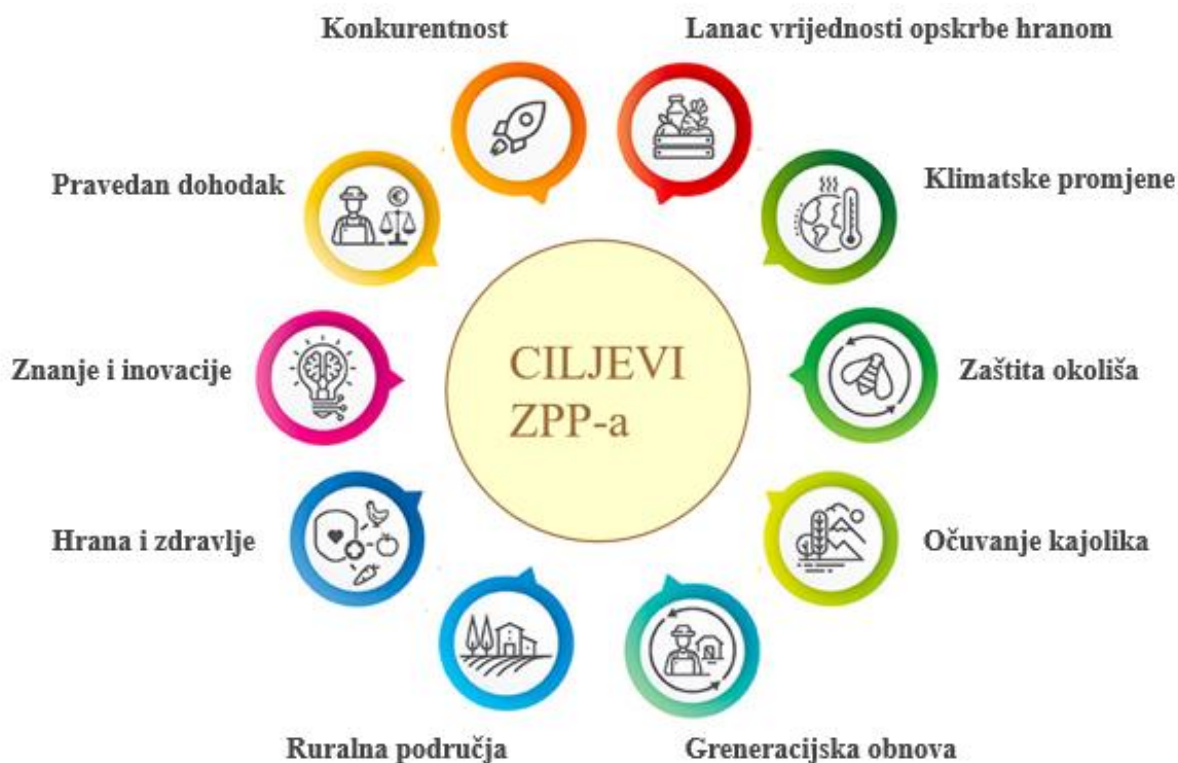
Konkurentnost

Lanac vrijednosti opskrbe hranom

Pravedan dohodak

Klimatske promjene

Znanje i inovacije

CILJEVI ZPP-a

Zaštita okoliša

Hrana i zdravlje

Očuvanje kajolika

Ruralna područja

Greneracijska obnova